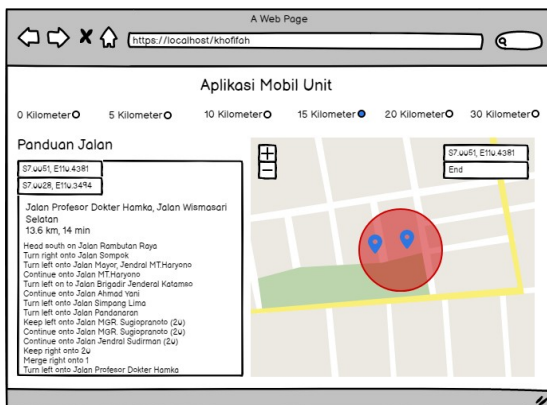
A Web Page

https://localhost/khofifah

Aplikasi Mobil Unit

0 Kilometer 5 Kilometer 10 Kilometer 15 Kilometer 20 Kilometer 30 Kilometer

Panduan Jalan

S7.0051, E110.4381

S7.0028, E110.3494

Jalan Profesor Dokter Hamka, Jalan Wismasari Selatan
13.6 km, 14 min

Head south on Jalan Rambutan Raya
Turn right onto Jalan Sompok
Turn left onto Jalan Mayor, Jendral MT.Haryono
Continue onto Jalan MT.Haryono
Turn left on to Jalan Brigadir Jenderal Katamso
Continue onto Jalan Ahmad Yani
Turn left onto Jalan Simpang Lima
Turn left onto Jalan Pandanaran
Keep left onto Jalan MGR. Sugiopranoto (20)
Continue onto Jalan MGR. Sugiopranoto (20)
Continue onto Jalan Jendral Sudirman (20)
Keep right onto 20
Merge right onto 1
Turn left onto Jalan Profesor Dokter Hamka

+
−

S7.0051, E110.4381

End